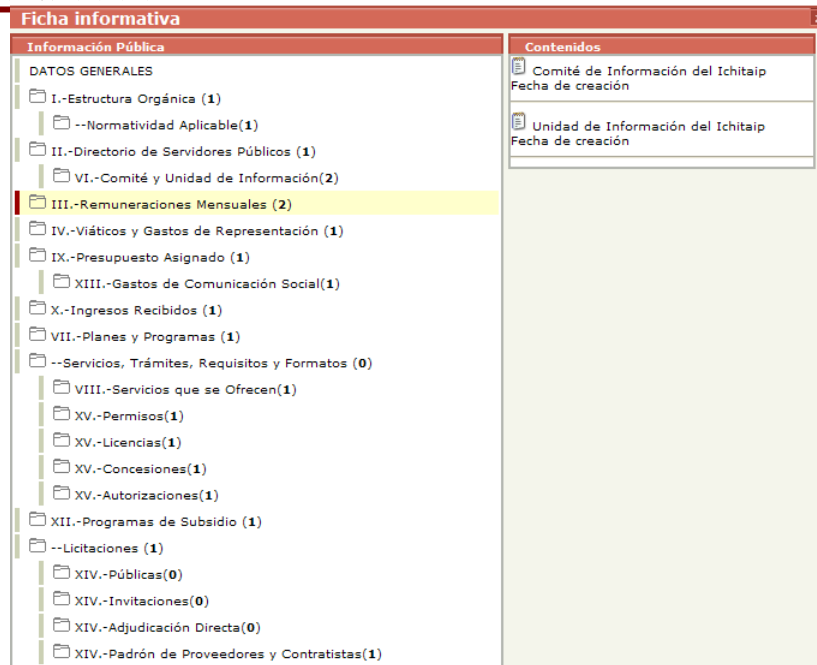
Ficha informativa

Información Pública

DATOS GENERALES
I.-Estructura Orgánica (1)
--Normatividad Aplicable(1)
II.-Directorio de Servidores Públicos (1)
VI.-Comité y Unidad de Información(2)
III.-Remuneraciones Mensuales (2)
IV.-Viáticos y Gastos de Representación (1)
IX.-Presupuesto Asignado (1)
XIII.-Gastos de Comunicación Social(1)
X.-Ingresos Recibidos (1)
VII.-Planes y Programas (1)
--Servicios, Trámites, Requisitos y Formatos (0)
VIII.-Servicios que se Ofrecen(1)
XV.-Permisos(1)
XV.-Licencias(1)
XV.-Concesiones(1)
XV.-Autorizaciones(1)
XII.-Programas de Subsidio (1)
--Licitaciones (1)
XIV.-Públicas(0)
XIV.-Invitaciones(0)
XIV.-Adjudicación Directa(0)
XIV.-Padrón de Proveedores y Contratistas(1)

Contenidos

Comité de Información del Ichitaip
Fecha de creación

Unidad de Información del Ichitaip
Fecha de creación